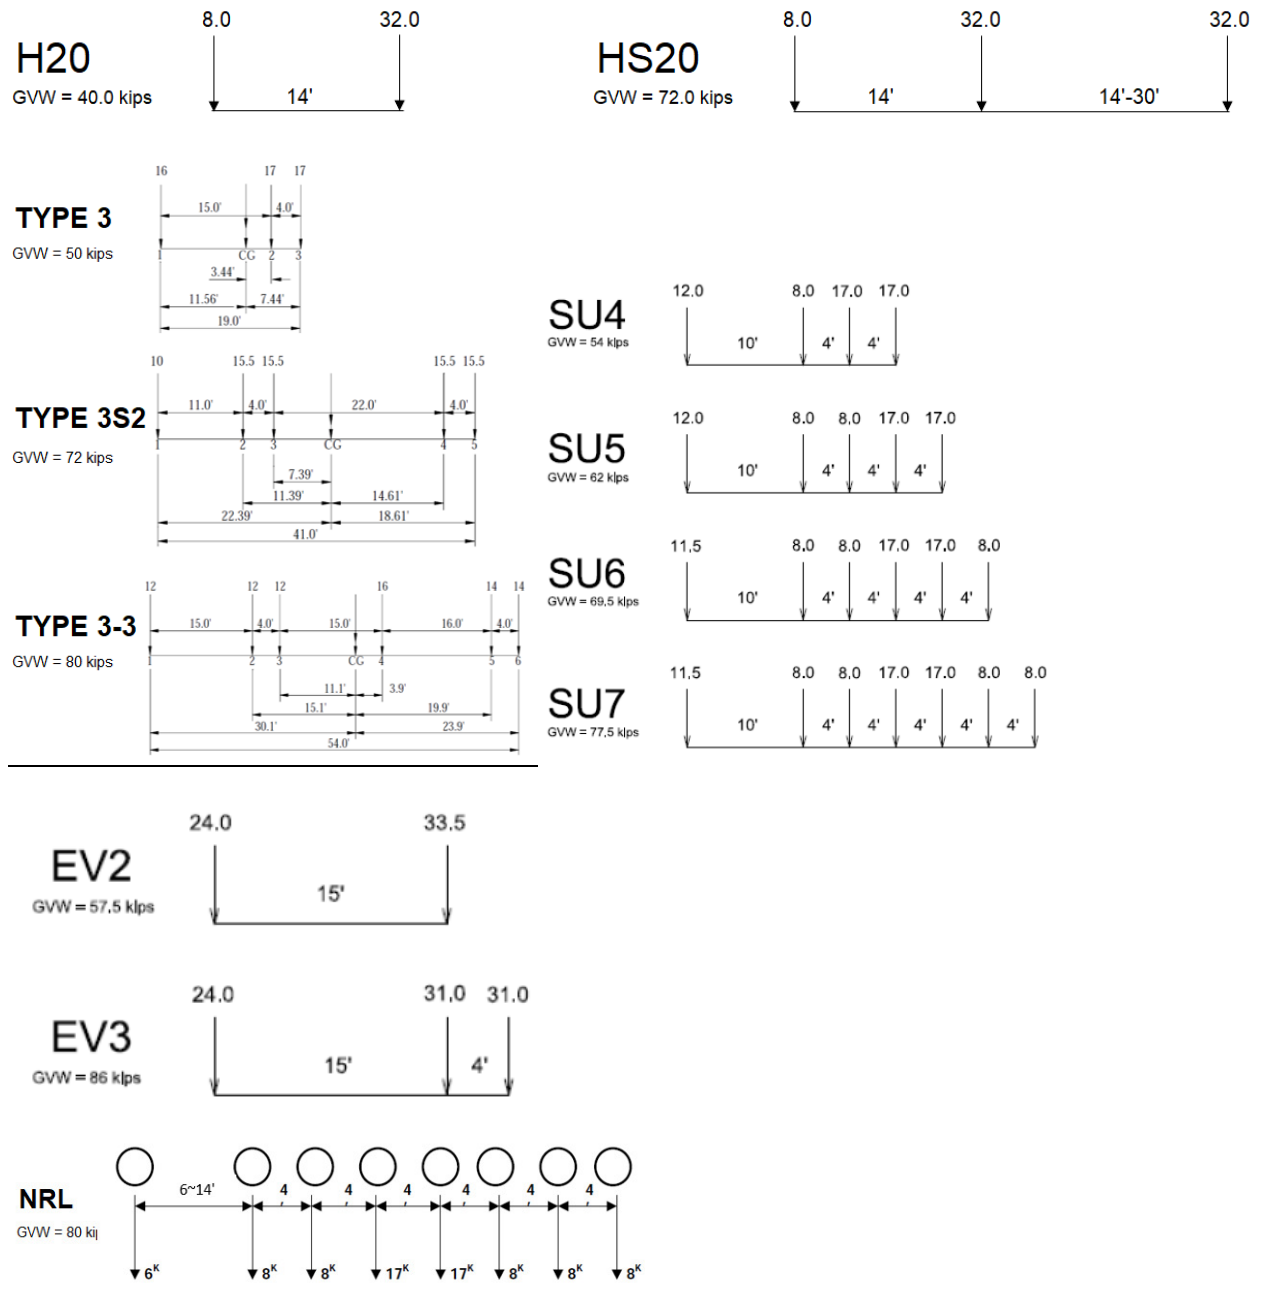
H20
GVW = 40.0 kips
8.0 32.0
14'

HS20
GVW = 72.0 kips
8.0 32.0 32.0
14' 14'-30'

TYPE 3
GVW = 50 kips
16 17 17
15.0' 4.0'
1 CG 2 3
3.44'
11.56' 7.44'
19.0'

TYPE 3S2
GVW = 72 kips
10 15.5 15.5 15.5 15.5
11.0' 4.0' 22.0' 4.0'
1 2 3 CG 4 5
7.39'
11.39' 14.61'
22.39' 18.61'
41.0'

TYPE 3-3
GVW = 80 kips
12 12 12 16 14 14
15.0' 4.0' 15.0' 16.0' 4.0'
1 2 3 CG 4 5 6
11.1' 3.9'
15.1' 19.9'
30.1' 23.9'
54.0'

SU4
GVW = 54 kips
12.0 8.0 17.0 17.0
10' 4' 4'

SU5
GVW = 62 kips
12.0 8.0 8.0 17.0 17.0
10' 4' 4' 4'

SU6
GVW = 69.5 kips
11.5 8.0 8.0 17.0 17.0 8.0
10' 4' 4' 4' 4'

SU7
GVW = 77.5 kips
11.5 8.0 8.0 17.0 17.0 8.0 8.0
10' 4' 4' 4' 4' 4'

EV2
GVW = 57.5 kips
24.0 33.5
15'

EV3
GVW = 86 kips
24.0 31.0 31.0
15' 4'

NRL
GVW = 80 ki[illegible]
6~14' 4 4 4 4 4 4
$6^K$ $8^K$ $8^K$ $17^K$ $17^K$ $8^K$ $8^K$ $8^K$